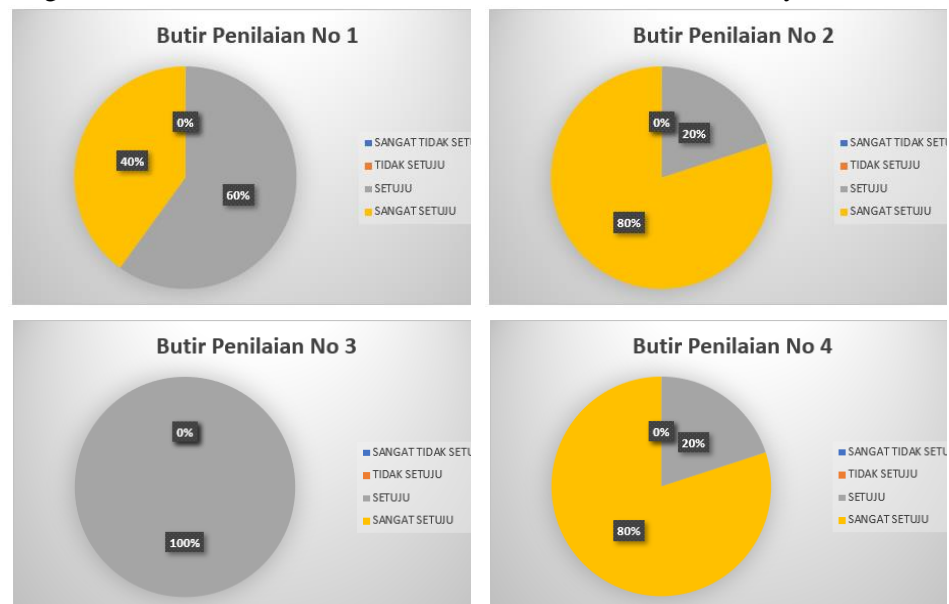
Butir Penilaian No 1

0%
40%
60%

SANGAT TIDAK SETU
TIDAK SETUJU
SETUJU
SANGAT SETUJU

Butir Penilaian No 2

0%
20%
80%

SANGAT TIDAK SETU
TIDAK SETUJU
SETUJU
SANGAT SETUJU

Butir Penilaian No 3

0%
100%

SANGAT TIDAK SETU
TIDAK SETUJU
SETUJU
SANGAT SETUJU

Butir Penilaian No 4

0%
20%
80%

SANGAT TIDAK SETU
TIDAK SETUJU
SETUJU
SANGAT SETUJU